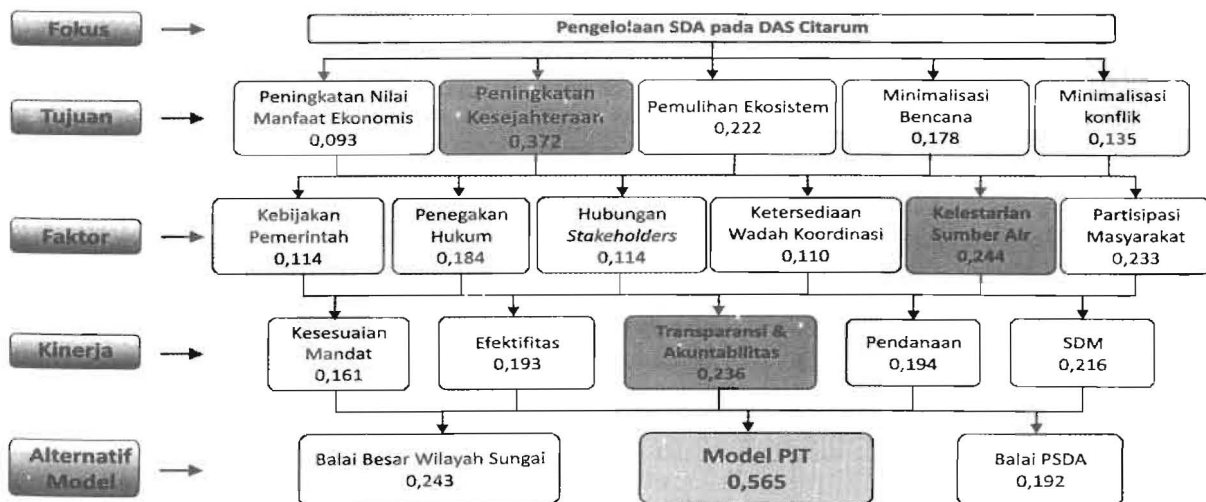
Fokus

Pengelolaan SDA pada DAS Citarum

Tujuan

Peningkatan Nilai Manfaat Ekonomis 0,093

Peningkatan Kesejahteraan 0,372

Pemulihan Ekosistem 0,222

Minimalisasi Bencana 0,178

Minimalisasi konflik 0,135

Faktor

Kebijakan Pemerintah 0,114

Penegakan Hukum 0,184

Hubungan *Stakeholders* 0,114

Ketersediaan Wadah Koordinasi 0,110

Kelestarian Sumber Air 0,244

Partisipasi Masyarakat 0,233

Kinerja

Kesesuaian Mandat 0,161

Efektifitas 0,193

Transparansi & Akuntabilitas 0,236

Pendanaan 0,194

SDM 0,216

Alternatif Model

Balai Besar Wilayah Sungai 0,243

Model PJT 0,565

Balai PSDA 0,192